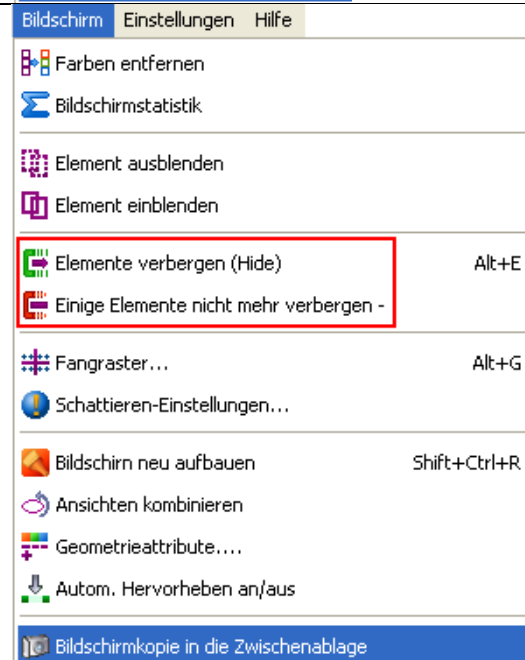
Bildschirm Einstellungen Hilfe

Farben entfernen
Bildschirmstatistik

Element ausblenden
Element einblenden

Elemente verbergen (Hide) Alt+E
Einige Elemente nicht mehr verbergen -

Fangraster... Alt+G
Schattieren-Einstellungen...

Bildschirn neu aufbauen Shift+Ctrl+R
Ansichten kombinieren
Geometrieattribute....
Autom. Hervorheben an/aus

Bildschirmkopie in die Zwischenablage